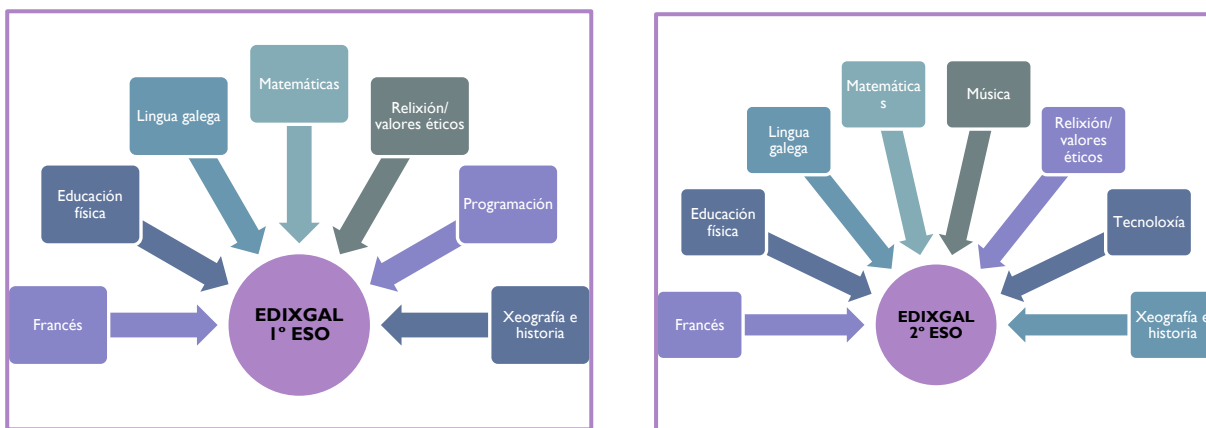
Matemáticas

Lingua galega

Relixión/ valores éticos

Educación física

Programación

Francés

EDIXGAL 1º ESO

Xeografía e historia

Matemática s

Música

Lingua galega

Relixión/ valores éticos

Educación física

Tecnoloxía

Francés

EDIXGAL 2º ESO

Xeografía e historia